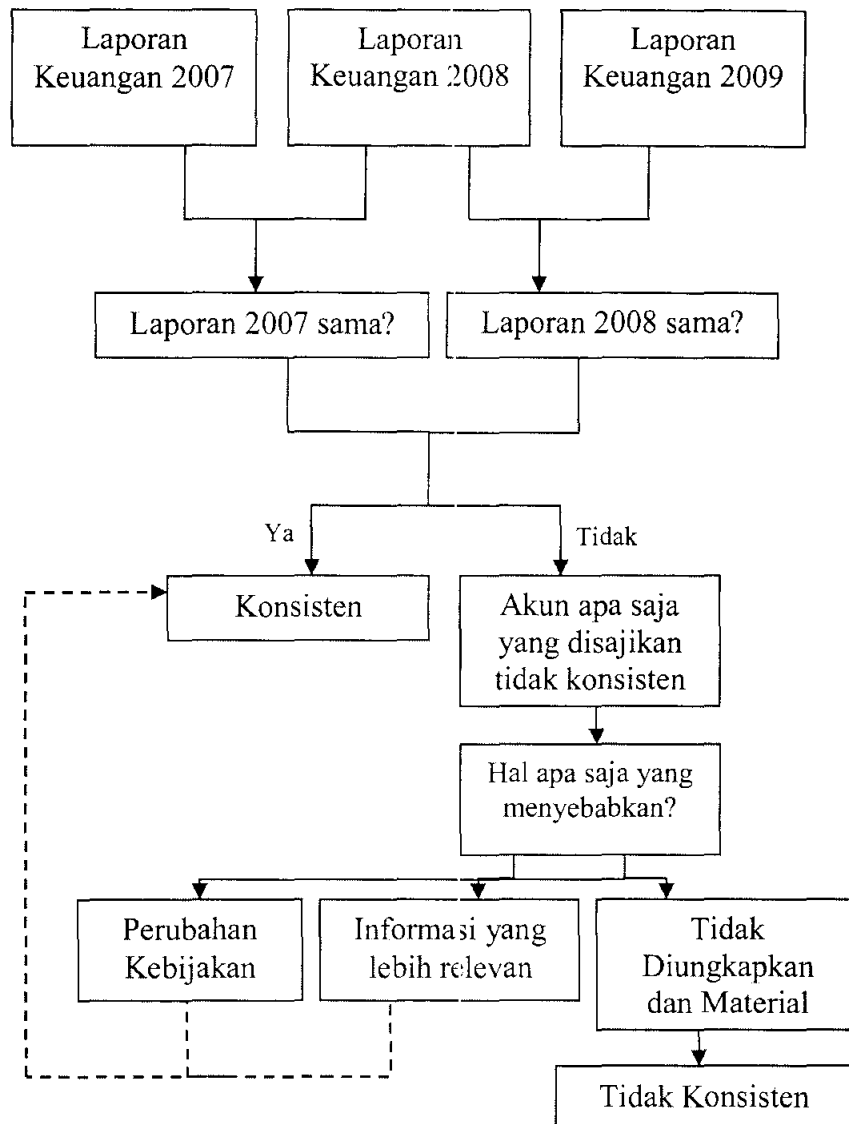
Laporan Keuangan 2007

Laporan Keuangan 2008

Laporan Keuangan 2009

Laporan 2007 sama?

Laporan 2008 sama?

Ya

Tidak

Konsisten

Akun apa saja yang disajikan tidak konsisten

Hal apa saja yang menyebabkan?

Perubahan Kebijakan

Informasi yang lebih relevan

Tidak Diungkapkan dan Material

Tidak Konsisten